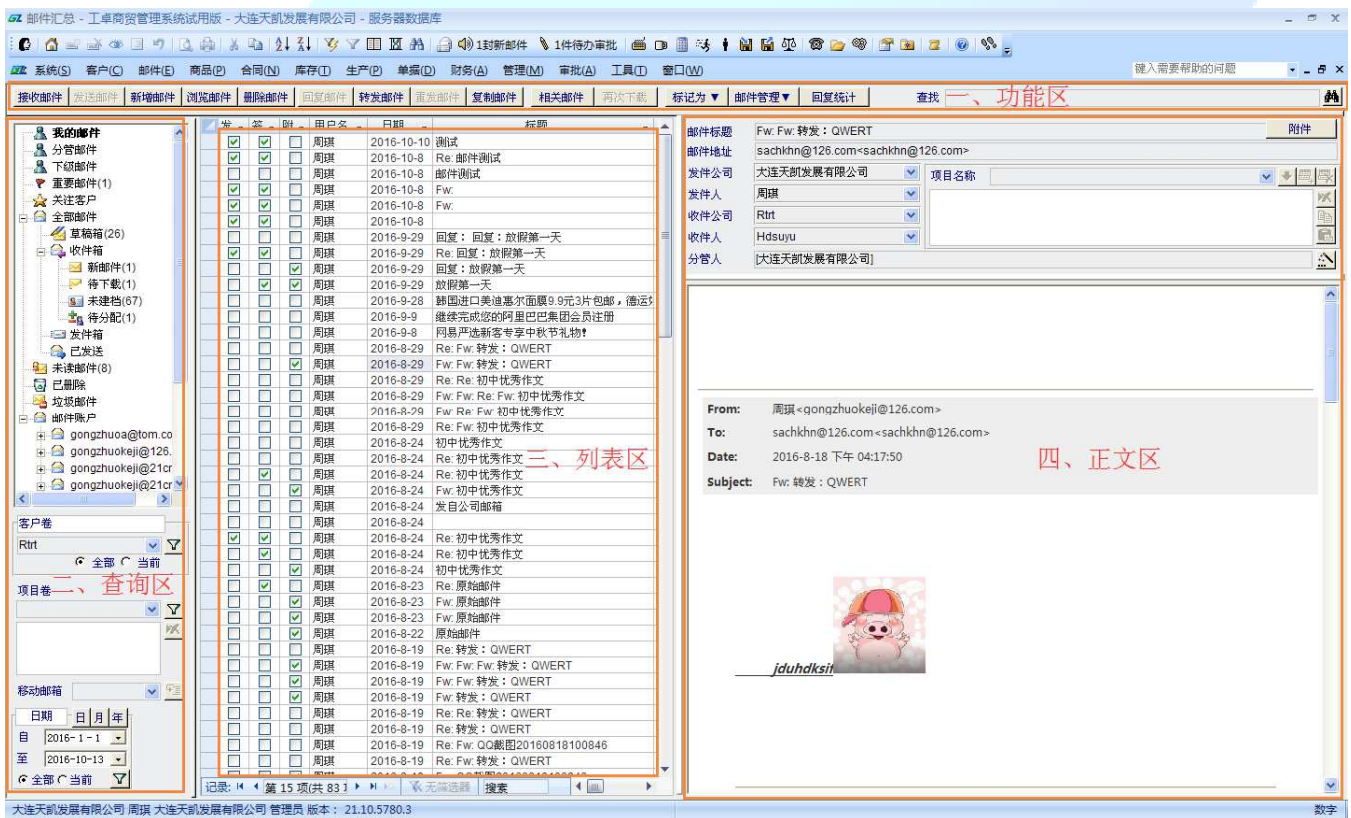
邮件汇总 - 工卓商贸管理系统试用版 - 大连天凯发展有限公司 - 服务器数据库

1封新邮件 1件待办审批

系统(S) 客户(C) 邮件(E) 商品(P) 合同(N) 库存(T) 生产(P) 单据(D) 财务(A) 管理(M) 审批(A) 工具(T) 窗口(W)

键入需要帮助的问题

接收邮件 发送邮件 新增邮件 浏览邮件 删除邮件 回复邮件 转发邮件 重发邮件 复制邮件 相关邮件 再次下载 标记为 ▼ 邮件管理 ▼ 回复统计 查找 一、功能区

我的邮件
分管邮件
下级邮件
重要邮件(1)
关注客户
全部邮件
草稿箱(26)
收件箱
新邮件(1)
待下载(1)
未建档(67)
待分配(1)
发件箱
已发送
未读邮件(8)
已删除
垃圾邮件
邮件账户
gongzhuoa@tom.co
gongzhuokeji@126.
gongzhuokeji@21cr
gongzhuokeji@21cr

客户卷
Rtrt
全部 当前
项目卷 二、查询区
移动邮箱
日期 日 月 年
自 2016-1-1
至 2016-10-13
全部 当前

| 发 | 签 | 附 | 用户名 | 日期 | 标题 |
|---|---|---|---|---|---|
| ☑ | ☑ | ☐ | 周琪 | 2016-10-10 | 测试 |
| ☑ | ☑ | ☐ | 周琪 | 2016-10-8 | Re: 邮件测试 |
| ☐ | ☐ | ☐ | 周琪 | 2016-10-8 | 邮件测试 |
| ☑ | ☑ | ☐ | 周琪 | 2016-10-8 | Fw: |
| ☑ | ☑ | ☐ | 周琪 | 2016-10-8 | Fw: |
| ☑ | ☑ | ☐ | 周琪 | 2016-10-8 | |
| ☐ | ☐ | ☐ | 周琪 | 2016-9-29 | 回复：回复：放假第一天 |
| ☑ | ☑ | ☐ | 周琪 | 2016-9-29 | Re: 回复：放假第一天 |
| ☐ | ☐ | ☑ | 周琪 | 2016-9-29 | 回复：放假第一天 |
| ☐ | ☑ | ☑ | 周琪 | 2016-9-29 | 放假第一天 |
| ☐ | ☐ | ☐ | 周琪 | 2016-9-28 | 韩国进口美迪惠尔面膜9.9元3片包邮，德运 |
| ☐ | ☐ | ☐ | 周琪 | 2016-9-9 | 继续完成您的阿里巴巴集团会员注册 |
| ☐ | ☐ | ☐ | 周琪 | 2016-9-8 | 网易严选新客专享中秋节礼物! |
| ☐ | ☐ | ☐ | 周琪 | 2016-8-29 | Re: Fw: 转发：QWERT |
| ☐ | ☐ | ☑ | 周琪 | 2016-8-29 | Fw: Fw: 转发：QWERT |
| ☐ | ☐ | ☐ | 周琪 | 2016-8-29 | Re: Re: 初中优秀作文 |
| ☐ | ☐ | ☐ | 周琪 | 2016-8-29 | Fw: Fw: Re: Fw: 初中优秀作文 |
| ☐ | ☐ | ☐ | 周琪 | 2016-8-29 | Fw: Re: Fw: 初中优秀作文 |
| ☐ | ☐ | ☐ | 周琪 | 2016-8-29 | Re: Fw: 初中优秀作文 |
| ☐ | ☐ | ☐ | 周琪 | 2016-8-24 | 初中优秀作文 |
| ☐ | ☐ | ☐ | 周琪 | 2016-8-24 | Re: 初中优秀作文 |
| ☐ | ☑ | ☐ | 周琪 | 2016-8-24 | Re: 初中优秀作文 |
| ☐ | ☐ | ☑ | 周琪 | 2016-8-24 | Fw: 初中优秀作文 |
| ☐ | ☐ | ☐ | 周琪 | 2016-8-24 | 发自公司邮箱 |
| ☐ | ☐ | ☐ | 周琪 | 2016-8-24 | |
| ☑ | ☑ | ☐ | 周琪 | 2016-8-24 | Re: 初中优秀作文 |
| ☐ | ☑ | ☐ | 周琪 | 2016-8-24 | Re: 初中优秀作文 |
| ☐ | ☐ | ☑ | 周琪 | 2016-8-24 | 初中优秀作文 |
| ☐ | ☑ | ☐ | 周琪 | 2016-8-23 | Re: 原始邮件 |
| ☐ | ☐ | ☑ | 周琪 | 2016-8-23 | Fw: 原始邮件 |
| ☐ | ☐ | ☑ | 周琪 | 2016-8-23 | Fw: 原始邮件 |
| ☐ | ☐ | ☑ | 周琪 | 2016-8-22 | 原始邮件 |
| ☐ | ☐ | ☐ | 周琪 | 2016-8-19 | Re: 转发：QWERT |
| ☐ | ☐ | ☑ | 周琪 | 2016-8-19 | Fw: Fw: Fw: 转发：QWERT |
| ☐ | ☐ | ☑ | 周琪 | 2016-8-19 | Fw: Fw: 转发：QWERT |
| ☐ | ☐ | ☑ | 周琪 | 2016-8-19 | Fw: 转发：QWERT |
| ☐ | ☐ | ☐ | 周琪 | 2016-8-19 | Re: Re: 转发：QWERT |
| ☐ | ☐ | ☐ | 周琪 | 2016-8-19 | Re: 转发：QWERT |
| ☐ | ☐ | ☐ | 周琪 | 2016-8-19 | Re: Fw: QQ截图20160818100846 |
| ☐ | ☐ | ☐ | 周琪 | 2016-8-19 | Re: Fw: 转发：QWERT |

三、列表区

记录: 第 15 项(共 83 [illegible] 无筛选器 搜索

邮件标题 Fw: Fw: 转发：QWERT 附件
邮件地址 sachkhn@126.com<sachkhn@126.com>
发件公司 大连天凯发展有限公司 项目名称
发件人 周琪
收件公司 Rtrt
收件人 Hdsuyu
分管人 [大连天凯发展有限公司]

From: 周琪<gongzhuokeji@126.com>
To: sachkhn@126.com<sachkhn@126.com>
Date: 2016-8-18 下午 04:17:50
Subject: Fw: 转发：QWERT

四、正文区

jduhdksit

大连天凯发展有限公司 周琪 大连天凯发展有限公司 管理员 版本：21.10.5780.3 数字